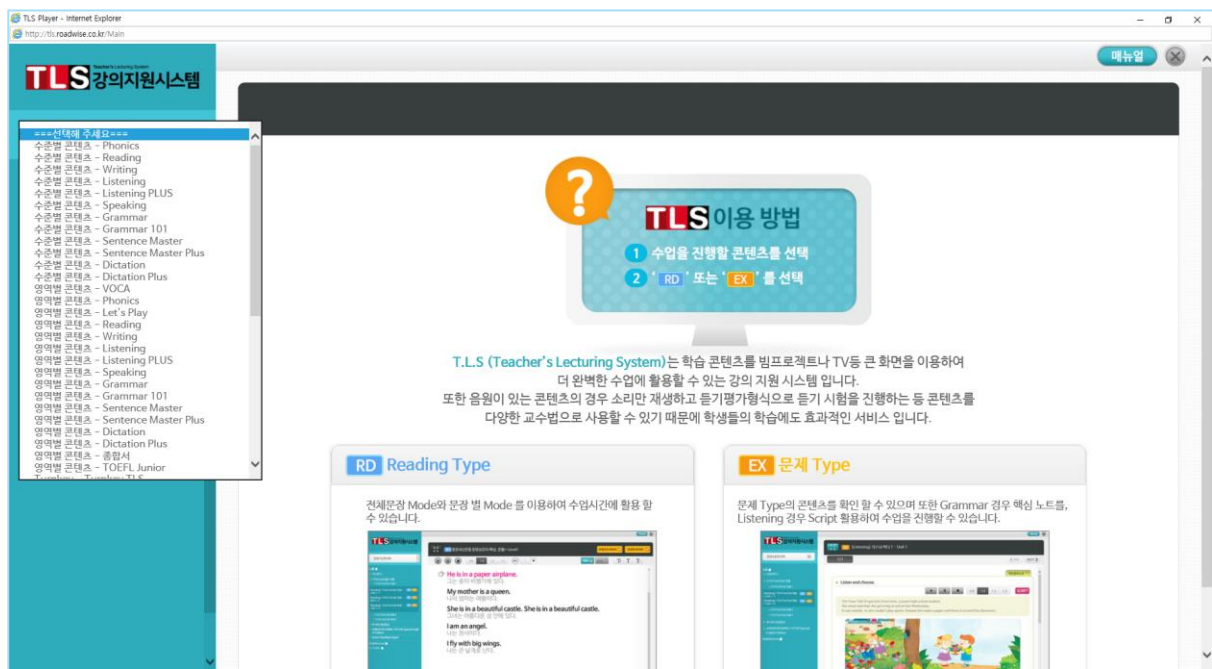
TLS Player - Internet Explorer
http://tls.roadwise.co.kr/Main

TLS 강의지원시스템

매뉴얼

===선택해 주세요===
수준별 콘텐츠 - Phonics
수준별 콘텐츠 - Reading
수준별 콘텐츠 - Writing
수준별 콘텐츠 - Listening
수준별 콘텐츠 - Listening PLUS
수준별 콘텐츠 - Speaking
수준별 콘텐츠 - Grammar
수준별 콘텐츠 - Grammar 101
수준별 콘텐츠 - Sentence Master
수준별 콘텐츠 - Sentence Master Plus
수준별 콘텐츠 - Dictation
수준별 콘텐츠 - Dictation Plus
영역별 콘텐츠 - VOCA
영역별 콘텐츠 - Phonics
영역별 콘텐츠 - Let's Play
영역별 콘텐츠 - Reading
영역별 콘텐츠 - Writing
영역별 콘텐츠 - Listening
영역별 콘텐츠 - Listening PLUS
영역별 콘텐츠 - Speaking
영역별 콘텐츠 - Grammar
영역별 콘텐츠 - Grammar 101
영역별 콘텐츠 - Sentence Master
영역별 콘텐츠 - Sentence Master Plus
영역별 콘텐츠 - Dictation
영역별 콘텐츠 - Dictation Plus
영역별 콘텐츠 - 종합서
영역별 콘텐츠 - TOEFL Junior

TLS 이용 방법
1 수업을 진행할 콘텐츠를 선택
2 ' RD ' 또는 ' EX ' 를 선택

T.L.S (Teacher's Lecturing System)는 학습 콘텐츠를 빔프로젝트나 TV등 큰 화면을 이용하여 더 완벽한 수업에 활용할 수 있는 강의 지원 시스템 입니다.
또한 음원이 있는 콘텐츠의 경우 소리만 재생하고 듣기평가형식으로 듣기 시험을 진행하는 등 콘텐츠를 다양한 교수법으로 사용할 수 있기 때문에 학생들의 학습에도 효과적인 서비스 입니다.

RD Reading Type
전체문장 Mode와 문장 별 Mode 를 이용하여 수업시간에 활용 할 수 있습니다.

He is in a paper airplane.
My mother is a queen.
She is in a beautiful castle. She is in a beautiful castle.
I am an angel.
I fly with big wings.

EX 문제 Type
문제 Type의 콘텐츠를 확인 할 수 있으며 또한 Grammar 경우 핵심 노트를, Listening 경우 Script 활용하여 수업을 진행할 수 있습니다.

Listen and choose.